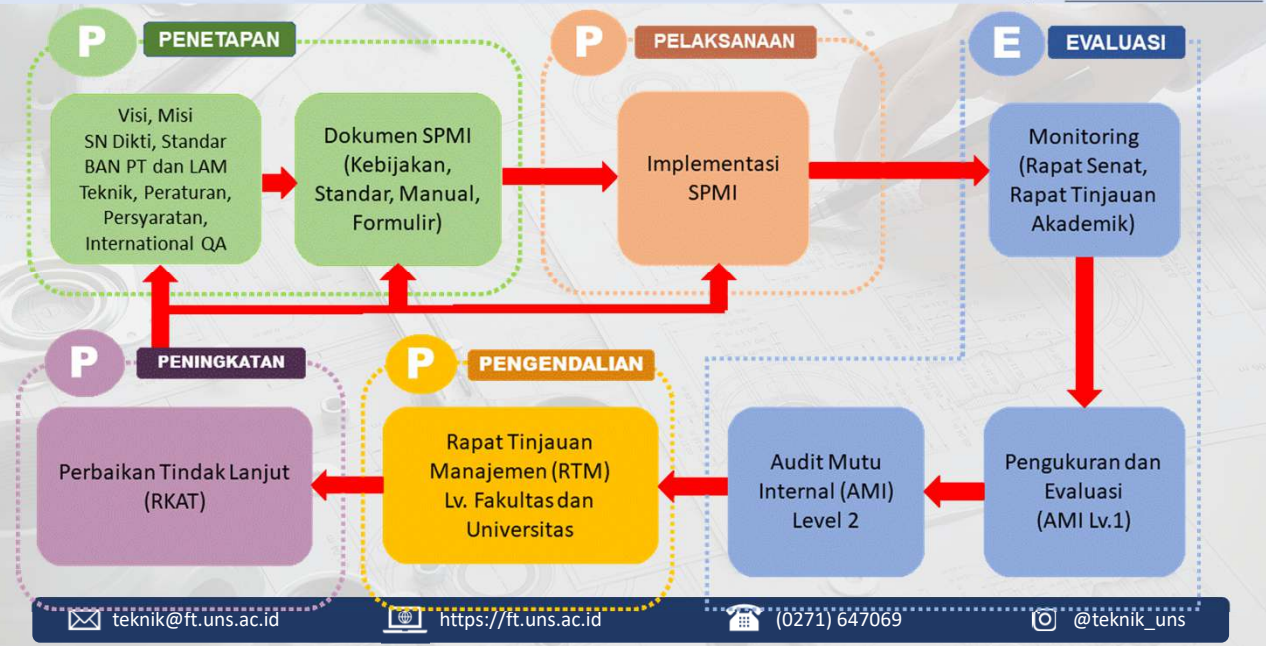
P PENETAPAN

Visi, Misi SN Dikti, Standar BAN PT dan LAM Teknik, Peraturan, Persyaratan, International QA

Dokumen SPMI (Kebijakan, Standar, Manual, Formulir)

P PELAKSANAAN

Implementasi SPMI

E EVALUASI

Monitoring (Rapat Senat, Rapat Tinjauan Akademik)

Pengukuran dan Evaluasi (AMI Lv.1)

Audit Mutu Internal (AMI) Level 2

P PENGENDALIAN

Rapat Tinjauan Manajemen (RTM) Lv. Fakultas dan Universitas

P PENINGKATAN

Perbaikan Tindak Lanjut (RKAT)

teknik@ft.uns.ac.id https://ft.uns.ac.id (0271) 647069 @teknik_uns